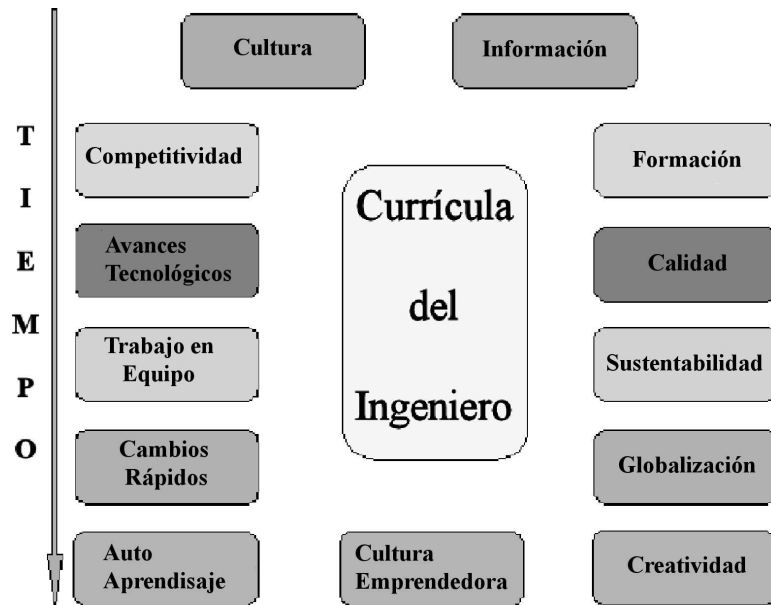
Cultura

Información

T
I
E
M
P
O

Competitividad

Formación

Currícula del Ingeniero

Avances Tecnológicos

Calidad

Trabajo en Equipo

Sustentabilidad

Cambios Rápidos

Globalización

Auto Aprendisaje

Cultura Emprendedora

Creatividad